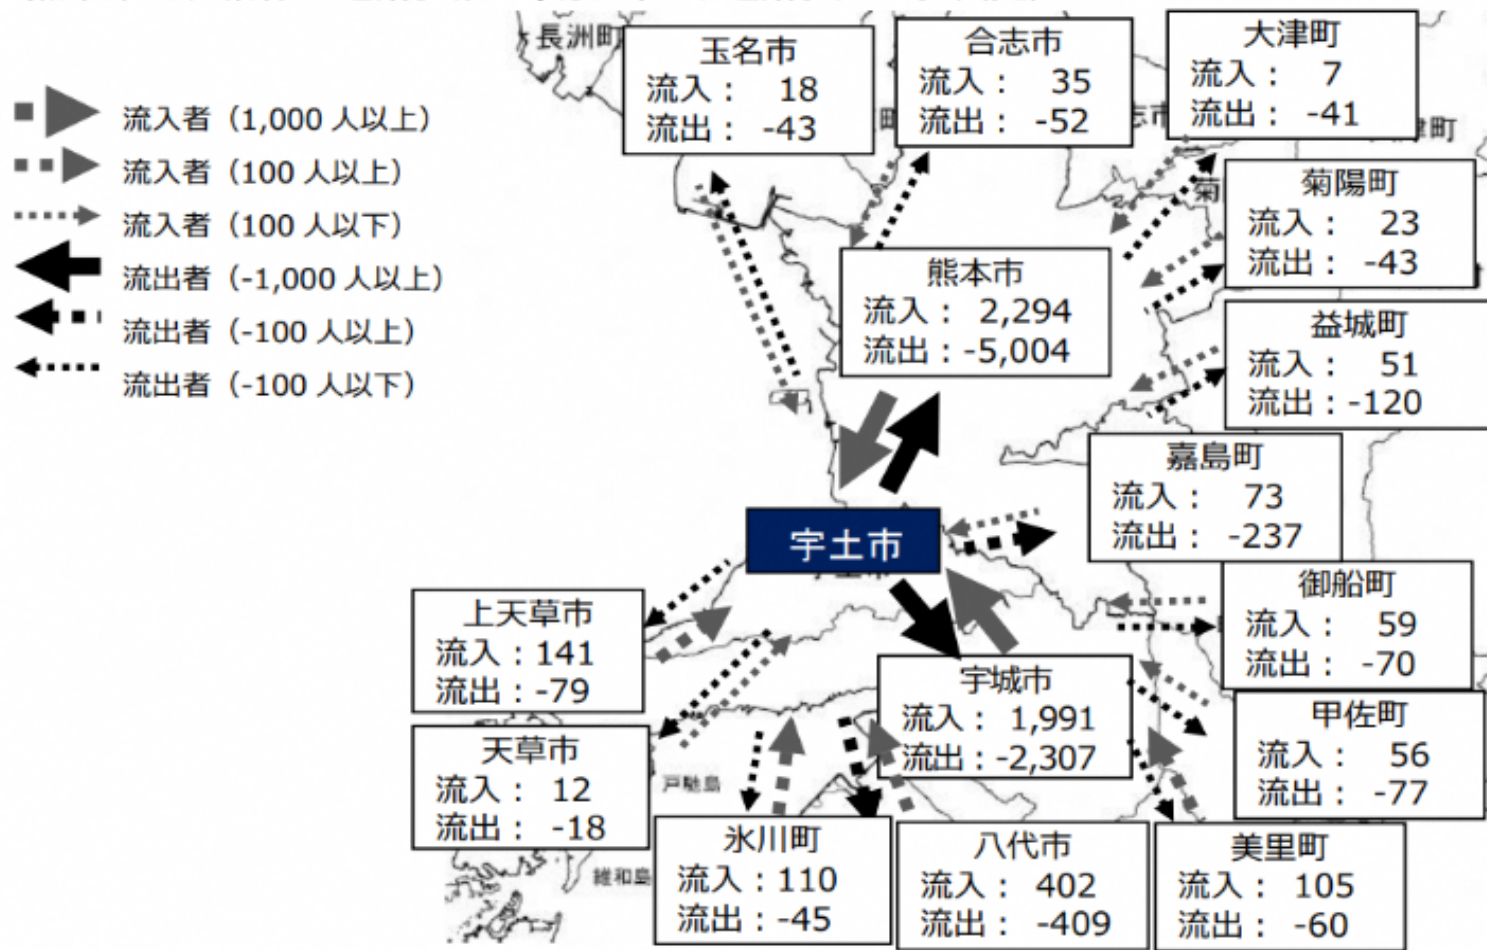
流入者（1,000 人以上）
流入者（100 人以上）
流入者（100 人以下）
流出者（-1,000 人以上）
流出者（-100 人以上）
流出者（-100 人以下）

長洲町

玉名市
流入： 18
流出： -43

合志市
流入： 35
流出： -52

大津町
流入： 7
流出： -41

菊陽町
流入： 23
流出： -43

熊本市
流入： 2,294
流出：-5,004

益城町
流入： 51
流出：-120

嘉島町
流入： 73
流出： -237

宇土市

御船町
流入： 59
流出： -70

上天草市
流入：141
流出：-79

宇城市
流入： 1,991
流出：-2,307

甲佐町
流入： 56
流出： -77

天草市
流入： 12
流出： -18

戸馳島

氷川町
流入：110
流出：-45

八代市
流入： 402
流出： -409

美里町
流入： 105
流出： -60

維和島